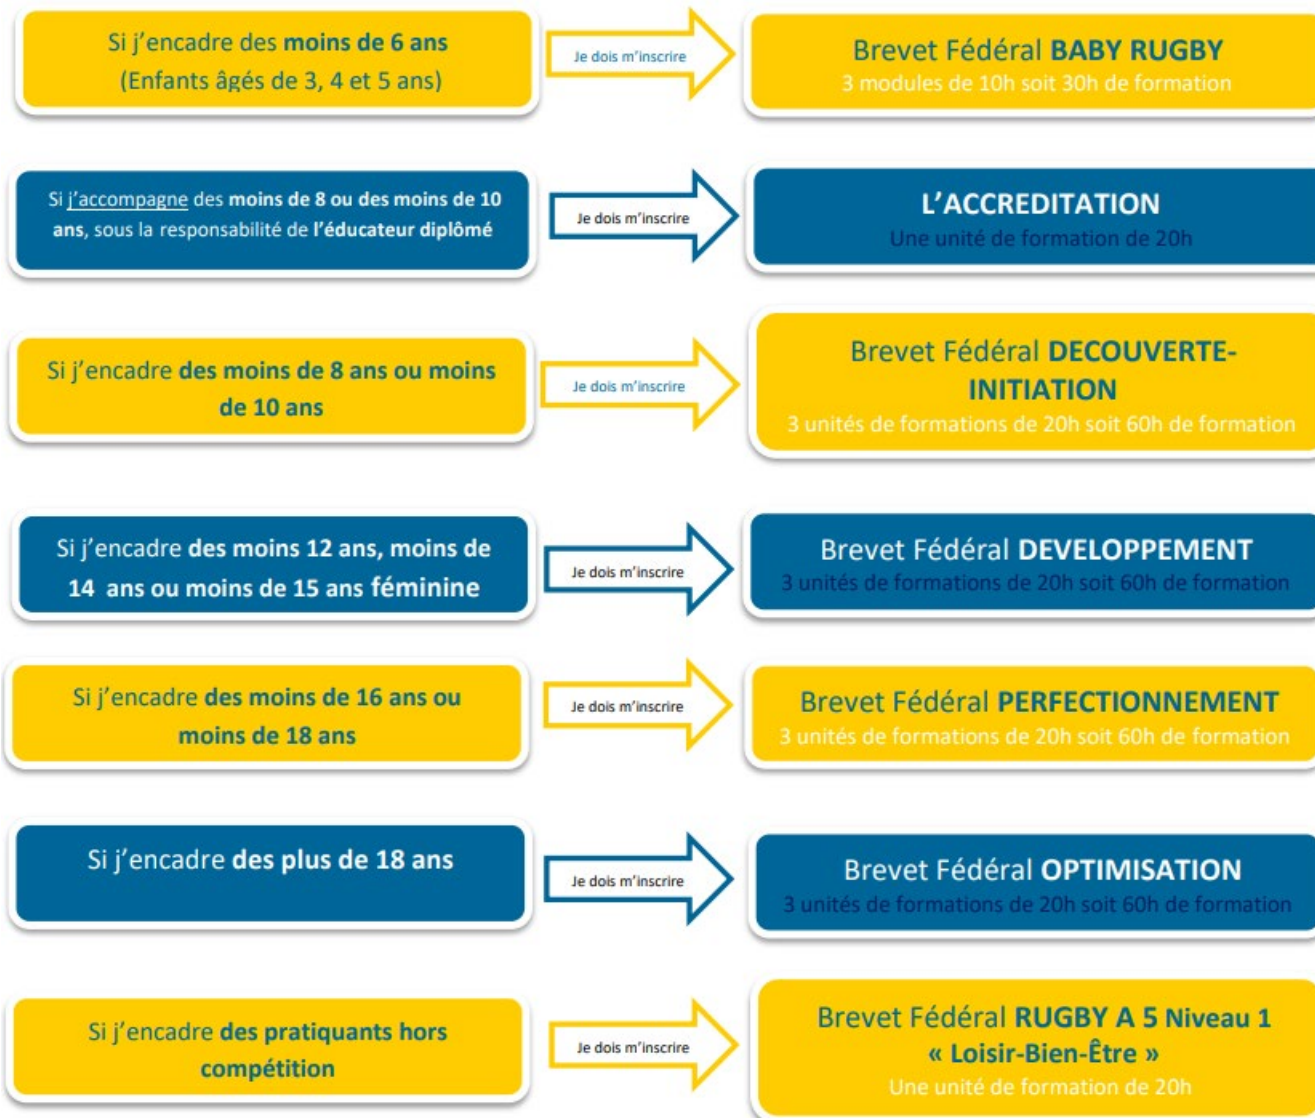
Si j'encadre des **moins de 6 ans** (Enfants âgés de 3, 4 et 5 ans)

Je dois m'inscrire

Brevet Fédéral **BABY RUGBY**
3 modules de 10h soit 30h de formation

Si j'accompagne des **moins de 8 ou des moins de 10 ans**, sous la responsabilité de **l'éducateur diplômé**

Je dois m'inscrire

**L'ACCREDITATION**
Une unité de formation de 20h

Si j'encadre **des moins de 8 ans ou moins de 10 ans**

Je dois m'inscrire

Brevet Fédéral **DECOUVERTE-INITIATION**
3 unités de formations de 20h soit 60h de formation

Si j'encadre **des moins 12 ans, moins de 14 ans ou moins de 15 ans féminine**

Je dois m'inscrire

Brevet Fédéral **DEVELOPPEMENT**
3 unités de formations de 20h soit 60h de formation

Si j'encadre **des moins de 16 ans ou moins de 18 ans**

Je dois m'inscrire

Brevet Fédéral **PERFECTIONNEMENT**
3 unités de formations de 20h soit 60h de formation

Si j'encadre **des plus de 18 ans**

Je dois m'inscrire

Brevet Fédéral **OPTIMISATION**
3 unités de formations de 20h soit 60h de formation

Si j'encadre **des pratiquants hors compétition**

Je dois m'inscrire

Brevet Fédéral **RUGBY A 5 Niveau 1**
**« Loisir-Bien-Être »**
Une unité de formation de 20h